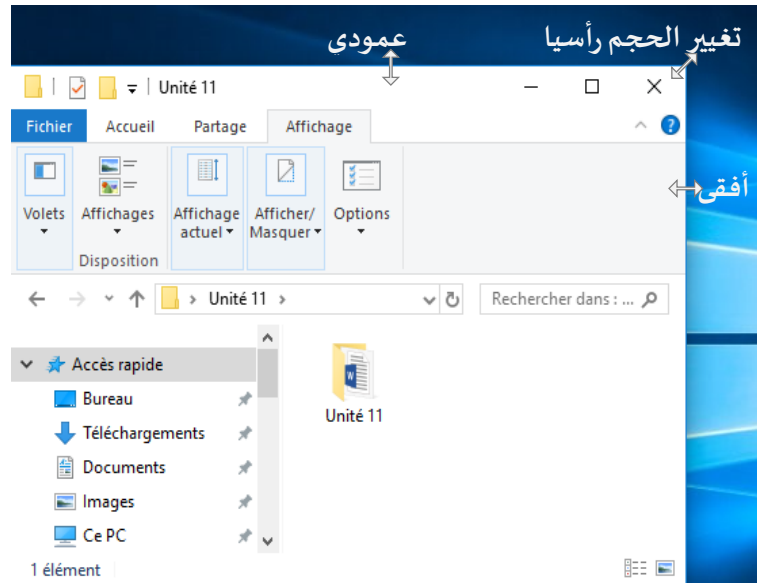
تغيير الحجم رأسيا
عمودى
أفقى

Unité 11

Fichier Accueil Partage Affichage

Volets
Affichages
Disposition
Affichage actuel
Afficher/ Masquer
Options

Unité 11
Rechercher dans : ...

Accès rapide
Bureau
Téléchargements
Documents
Images
Ce PC

Unité 11

1 élément